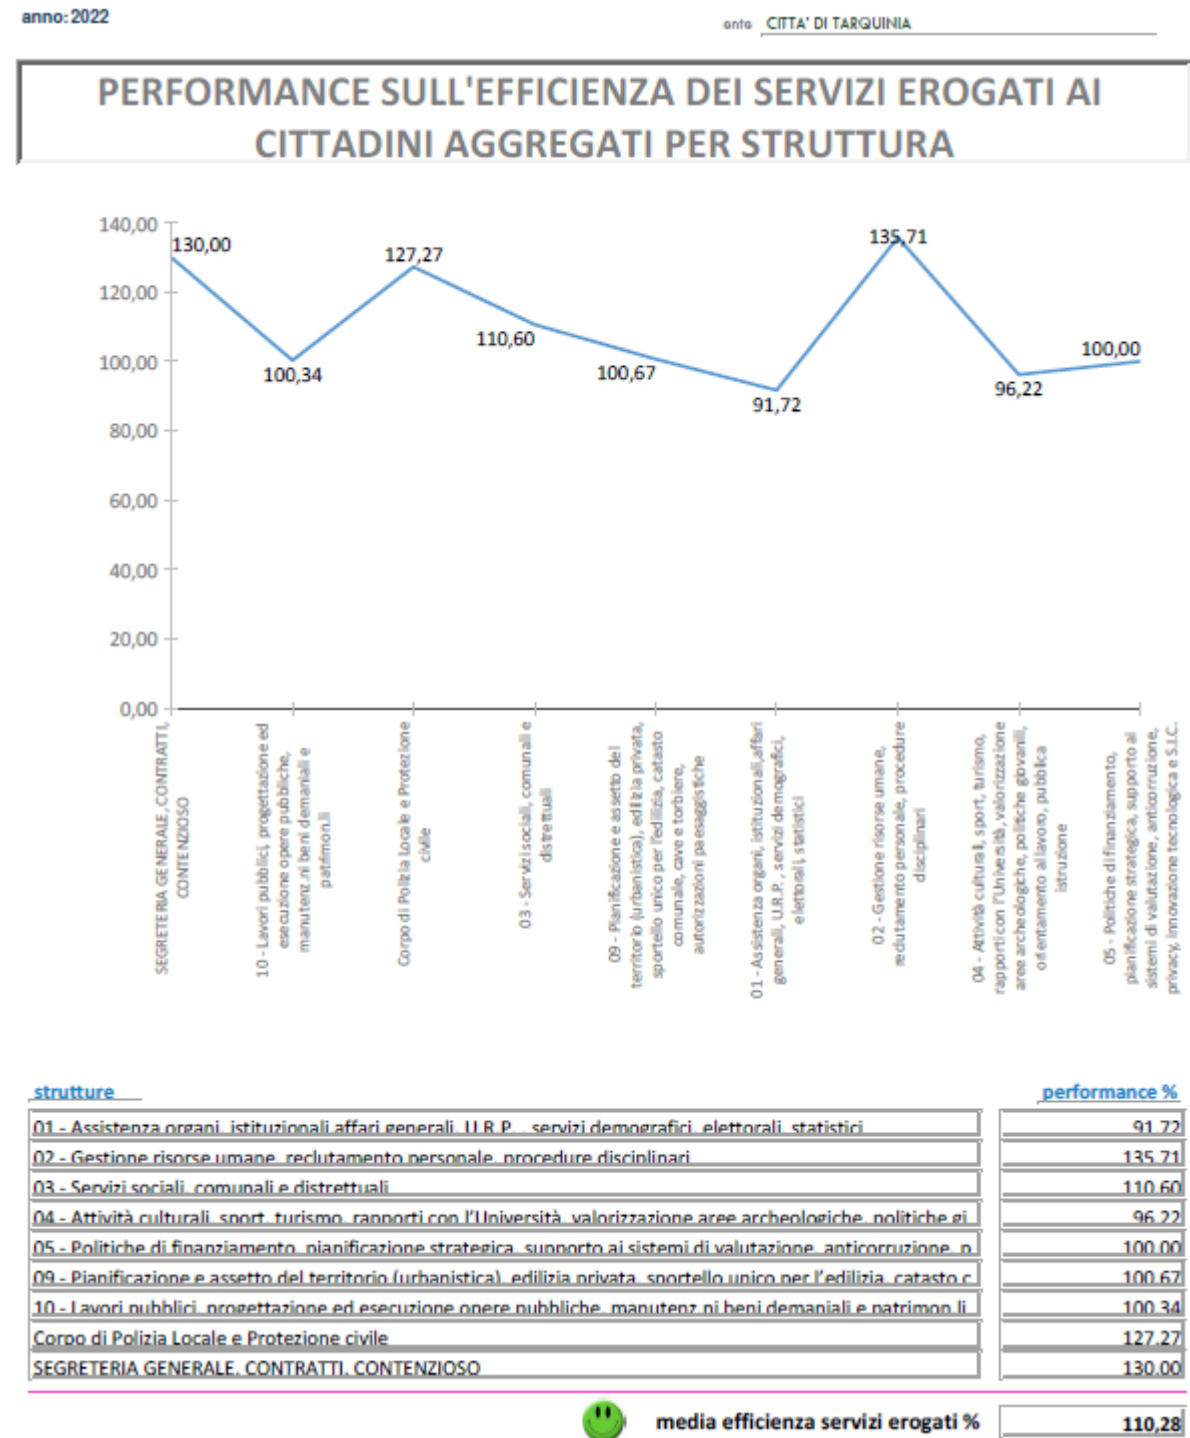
anno: 2022

ente CITTA' DI TARQUINIA

PERFORMANCE SULL'EFFICIENZA DEI SERVIZI EROGATI AI CITTADINI AGGREGATI PER STRUTTURA

140,00
120,00
100,00
80,00
60,00
40,00
20,00
0,00

130,00
100,34
127,27
110,60
100,67
91,72
135,71
96,22
100,00

SEGRETERIA GENERALE, CONTRATTI, CONTENZIOSO
10 - Lavori pubblici, progettazione ed esecuzione opere pubbliche, manutenz.ni beni demaniali e patrimon.li
Corpo di Polizia Locale e Protezione civile
03 - Servizi sociali, comunali e distrettuali
09 - Pianificazione e assetto del territorio (urbanistica), edilizia privata, sportello unico per l'edilizia, catasto comunale, cave e torbiere, autorizzazioni paesaggistiche
01 - Assistenza organi istituzionali,affari generali, U.R.P. , servizi demografici, elettorali, statistici
02 - Gestione risorse umane, reclutamento personale, procedure disciplinari
04 - Attività culturali, sport, turismo, rapporti con l'Università, valorizzazione aree archeologiche, politiche giovanili, orientamento al lavoro, pubblica istruzione
05 - Politiche di finanziamento, pianificazione strategica, supporto ai sistemi di valutazione, anticorruzione, privacy, innovazione tecnologica e S.I.C.

| strutture | performance % |
|---|---|
| 01 - Assistenza organi istituzionali affari generali, U.R.P. , servizi demografici, elettorali, statistici | 91,72 |
| 02 - Gestione risorse umane, reclutamento personale, procedure disciplinari | 135,71 |
| 03 - Servizi sociali, comunali e distrettuali | 110,60 |
| 04 - Attività culturali, sport, turismo, rapporti con l'Università, valorizzazione aree archeologiche, politiche gi | 96,22 |
| 05 - Politiche di finanziamento, pianificazione strategica, supporto ai sistemi di valutazione, anticorruzione, p | 100,00 |
| 09 - Pianificazione e assetto del territorio (urbanistica), edilizia privata, sportello unico per l'edilizia, catasto c | 100,67 |
| 10 - Lavori pubblici, progettazione ed esecuzione opere pubbliche, manutenz.ni beni demaniali e patrimon.li | 100,34 |
| Corpo di Polizia Locale e Protezione civile | 127,27 |
| SEGRETERIA GENERALE, CONTRATTI, CONTENZIOSO | 130,00 |

media efficienza servizi erogati % 110,28